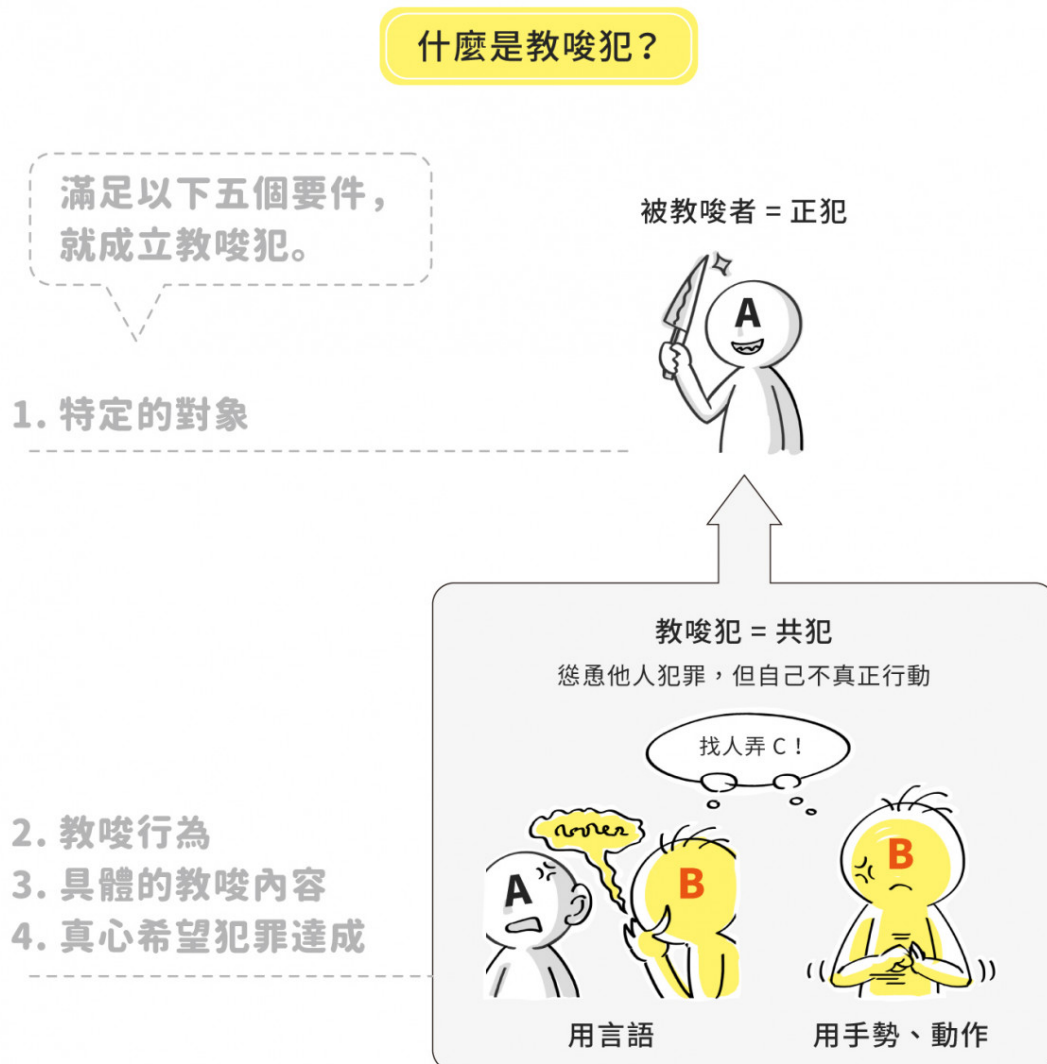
什麼是教唆犯？

滿足以下五個要件，就成立教唆犯。

被教唆者 = 正犯

A

1. 特定的對象

教唆犯 = 共犯

慫恿他人犯罪，但自己不真正行動

找人弄 C！

2. 教唆行為
3. 具體的教唆內容
4. 真心希望犯罪達成

A

B

B

用言語

用手勢、動作